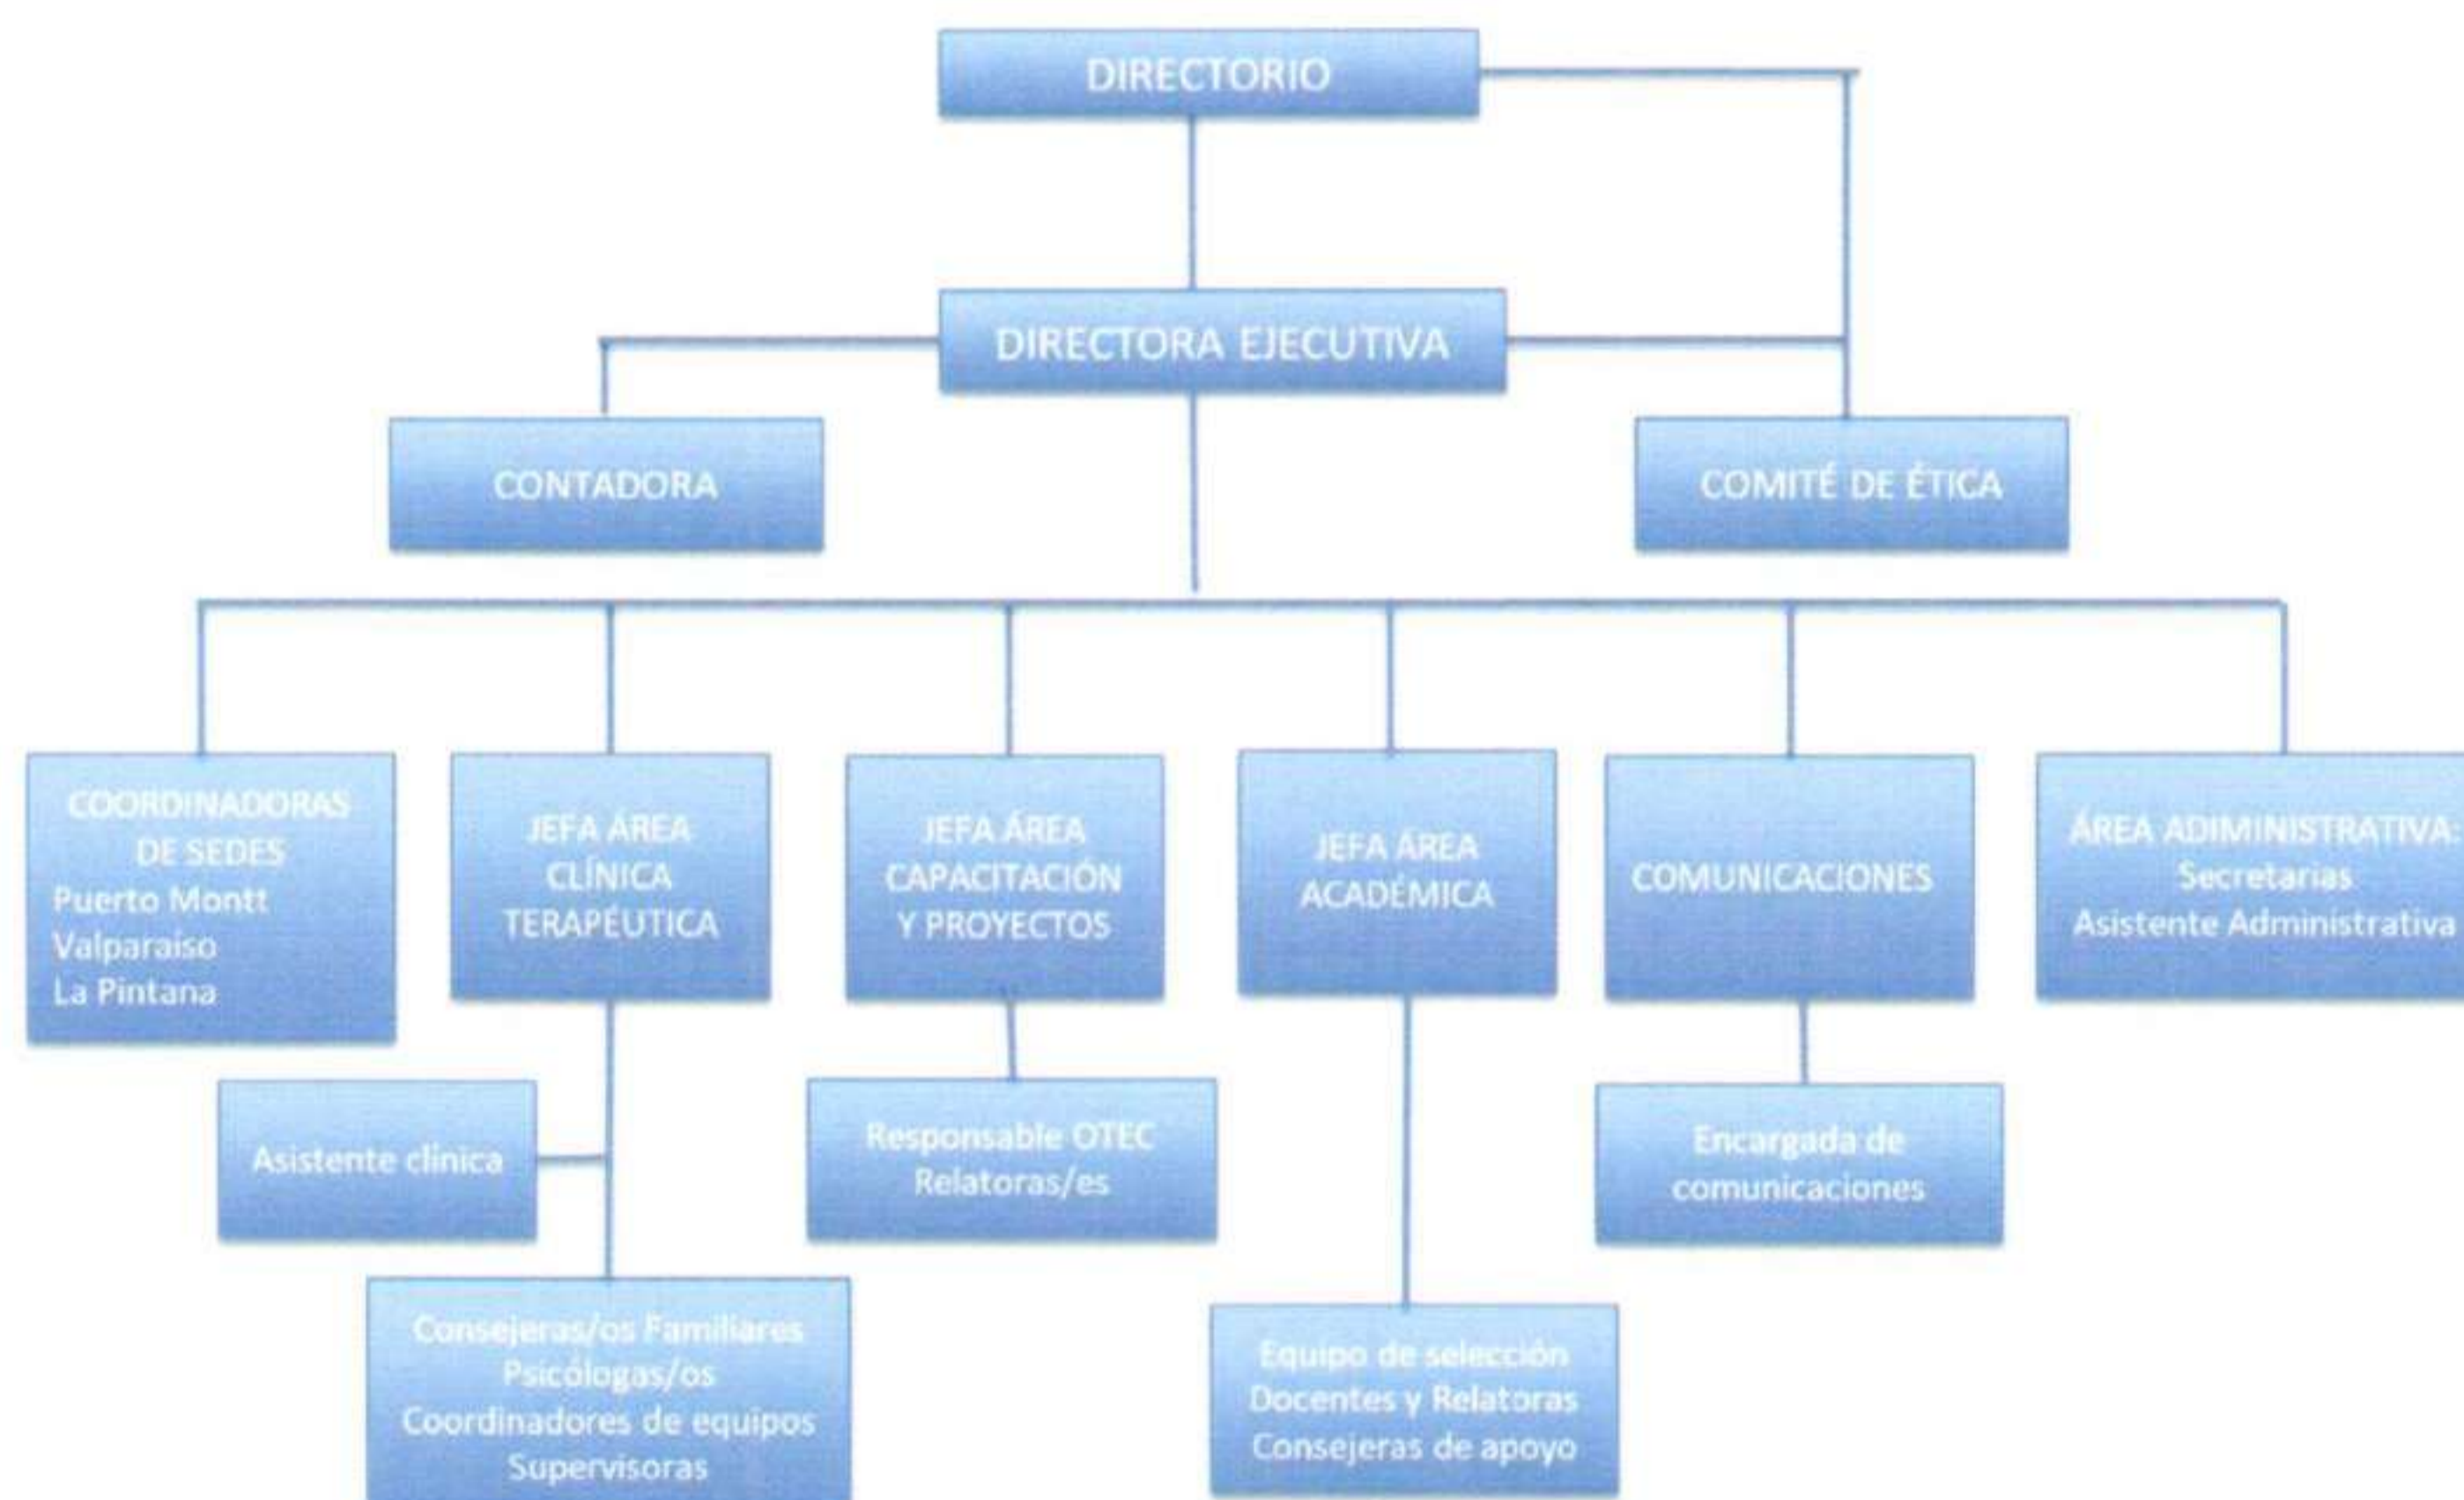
DIRECTORIO

DIRECTORA EJECUTIVA

CONTADORA

COMITÉ DE ÉTICA

COORDINADORAS DE SEDES
Puerto Montt
Valparaiso
La Pintana

JEFA ÁREA CLÍNICA TERAPÉUTICA

JEFA ÁREA CAPACITACIÓN Y PROYECTOS

JEFA ÁREA ACADÉMICA

COMUNICACIONES

ÁREA ADIMINISTRATIVA:
Secretarias
Asistente Administrativa

Asistente clínica

Responsable OTEC
Relatoras/es

Encargada de comunicaciones

Consejeras/os Familiares
Psicólogas/os
Coordinadores de equipos
Supervisoras

Equipo de selección
Docentes y Relatoras
Consejeras de apoyo